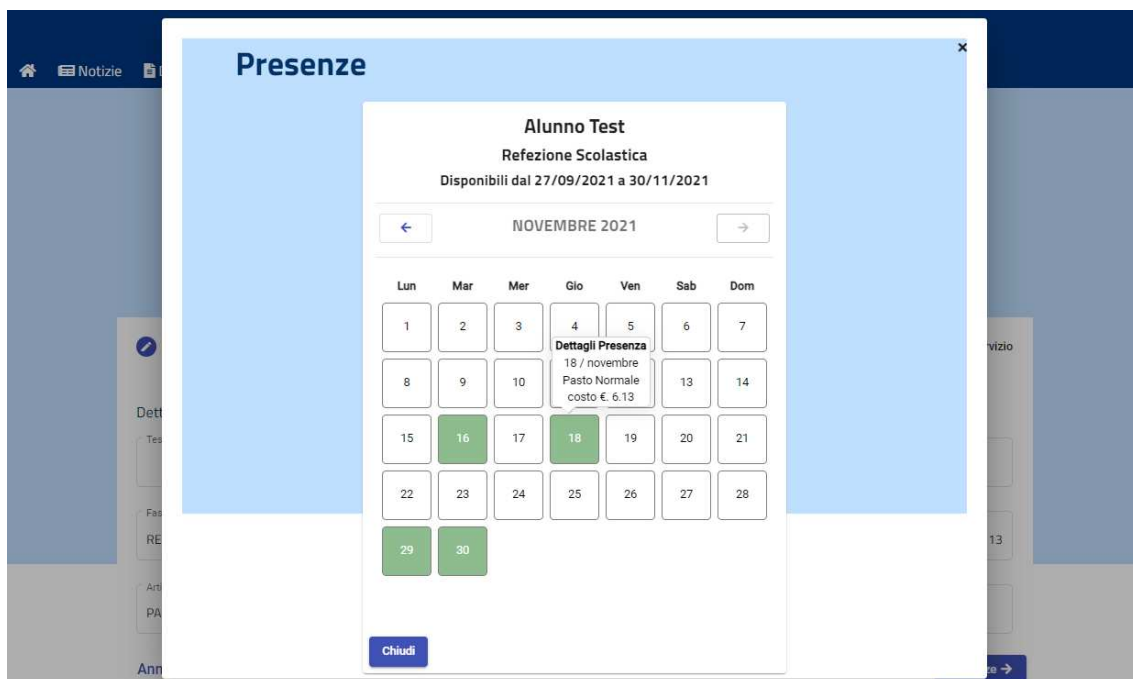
Notizie

Presenze

×

Alunno Test
Refezione Scolastica
Disponibili dal 27/09/2021 a 30/11/2021

←  NOVEMBRE 2021  →

| Lun | Mar | Mer | Gio | Ven | Sab | Dom |
|---|---|---|---|---|---|---|
| 1 | 2 | 3 | 4 | 5 | 6 | 7 |
| 8 | 9 | 10 | | | 13 | 14 |
| 15 | 16 | 17 | 18 | 19 | 20 | 21 |
| 22 | 23 | 24 | 25 | 26 | 27 | 28 |
| 29 | 30 | | | | | |

Dettagli Presenza
18 / novembre
Pasto Normale
costo €. 6.13

Chiudi

Dett
Tes
Fas
RE
Art
PA
Ann
rvizio
13
re →